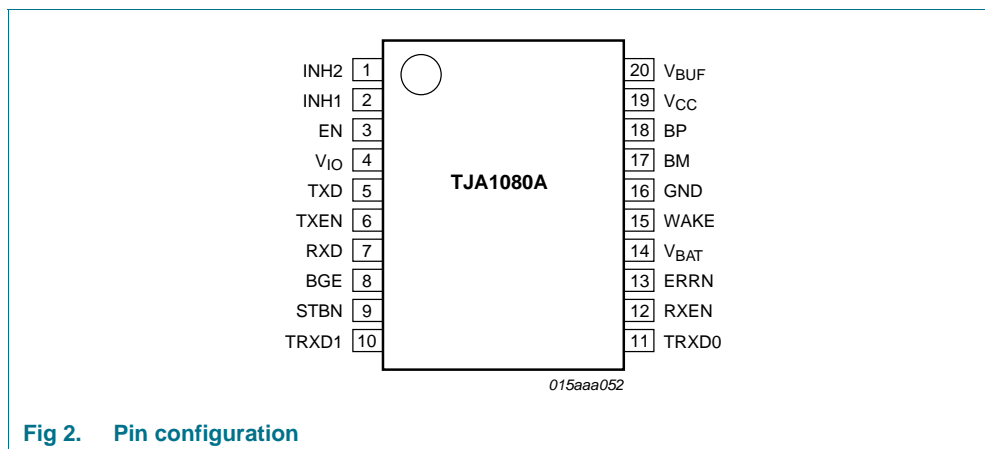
INH2 1
INH1 2
EN 3
$V_{IO}$ 4
TXD 5
TXEN 6
RXD 7
BGE 8
STBN 9
TRXD1 10

TJA1080A

20 $V_{BUF}$
19 $V_{CC}$
18 BP
17 BM
16 GND
15 WAKE
14 $V_{BAT}$
13 ERRN
12 RXEN
11 TRXD0

015aaa052

Fig 2. Pin configuration